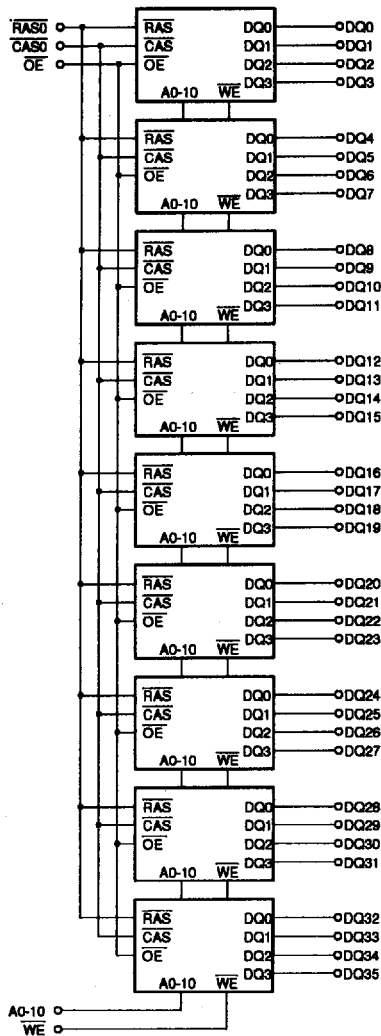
$\overline{RAS0}$
$\overline{CAS0}$
$\overline{OE}$

$\overline{RAS}$
$\overline{CAS}$
$\overline{OE}$
A0-10 $\overline{WE}$
DQ0 DQ1 DQ2 DQ3
DQ0 DQ1 DQ2 DQ3

$\overline{RAS}$
$\overline{CAS}$
$\overline{OE}$
A0-10 $\overline{WE}$
DQ0 DQ1 DQ2 DQ3
DQ4 DQ5 DQ6 DQ7

$\overline{RAS}$
$\overline{CAS}$
$\overline{OE}$
A0-10 $\overline{WE}$
DQ0 DQ1 DQ2 DQ3
DQ8 DQ9 DQ10 DQ11

$\overline{RAS}$
$\overline{CAS}$
$\overline{OE}$
A0-10 $\overline{WE}$
DQ0 DQ1 DQ2 DQ3
DQ12 DQ13 DQ14 DQ15

$\overline{RAS}$
$\overline{CAS}$
$\overline{OE}$
A0-10 $\overline{WE}$
DQ0 DQ1 DQ2 DQ3
DQ16 DQ17 DQ18 DQ19

$\overline{RAS}$
$\overline{CAS}$
$\overline{OE}$
A0-10 $\overline{WE}$
DQ0 DQ1 DQ2 DQ3
DQ20 DQ21 DQ22 DQ23

$\overline{RAS}$
$\overline{CAS}$
$\overline{OE}$
A0-10 $\overline{WE}$
DQ0 DQ1 DQ2 DQ3
DQ24 DQ25 DQ26 DQ27

$\overline{RAS}$
$\overline{CAS}$
$\overline{OE}$
A0-10 $\overline{WE}$
DQ0 DQ1 DQ2 DQ3
DQ28 DQ29 DQ30 DQ31

$\overline{RAS}$
$\overline{CAS}$
$\overline{OE}$
A0-10 $\overline{WE}$
DQ0 DQ1 DQ2 DQ3
DQ32 DQ33 DQ34 DQ35

A0-10
$\overline{WE}$